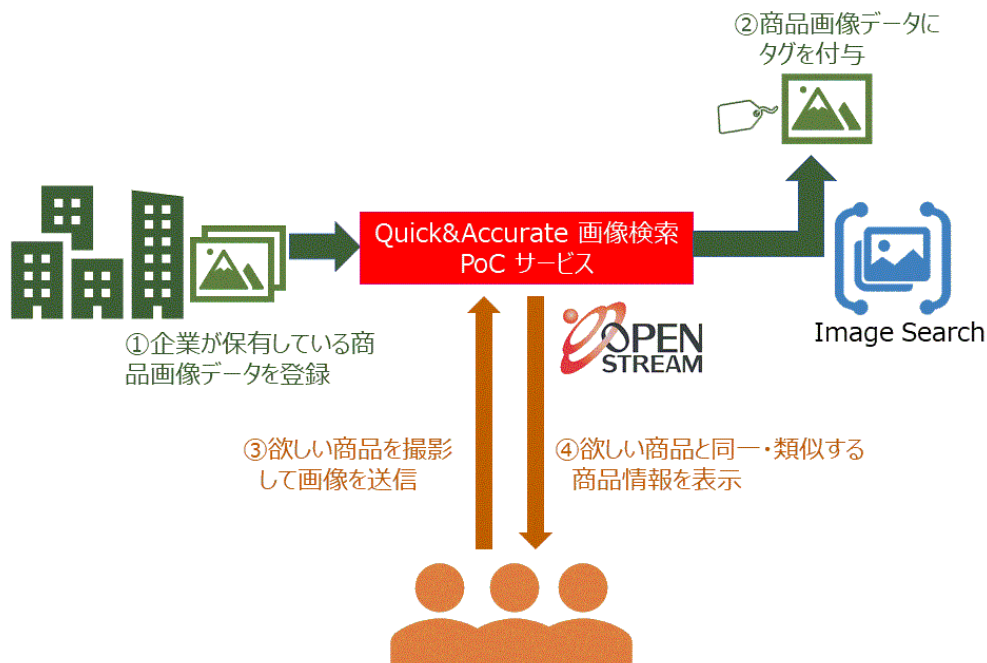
②商品画像データにタグを付与

Quick&Accurate 画像検索
PoC サービス

OPEN STREAM

Image Search

①企業が保有している商品画像データを登録

③欲しい商品を撮影して画像を送信

④欲しい商品と同一・類似する商品情報を表示